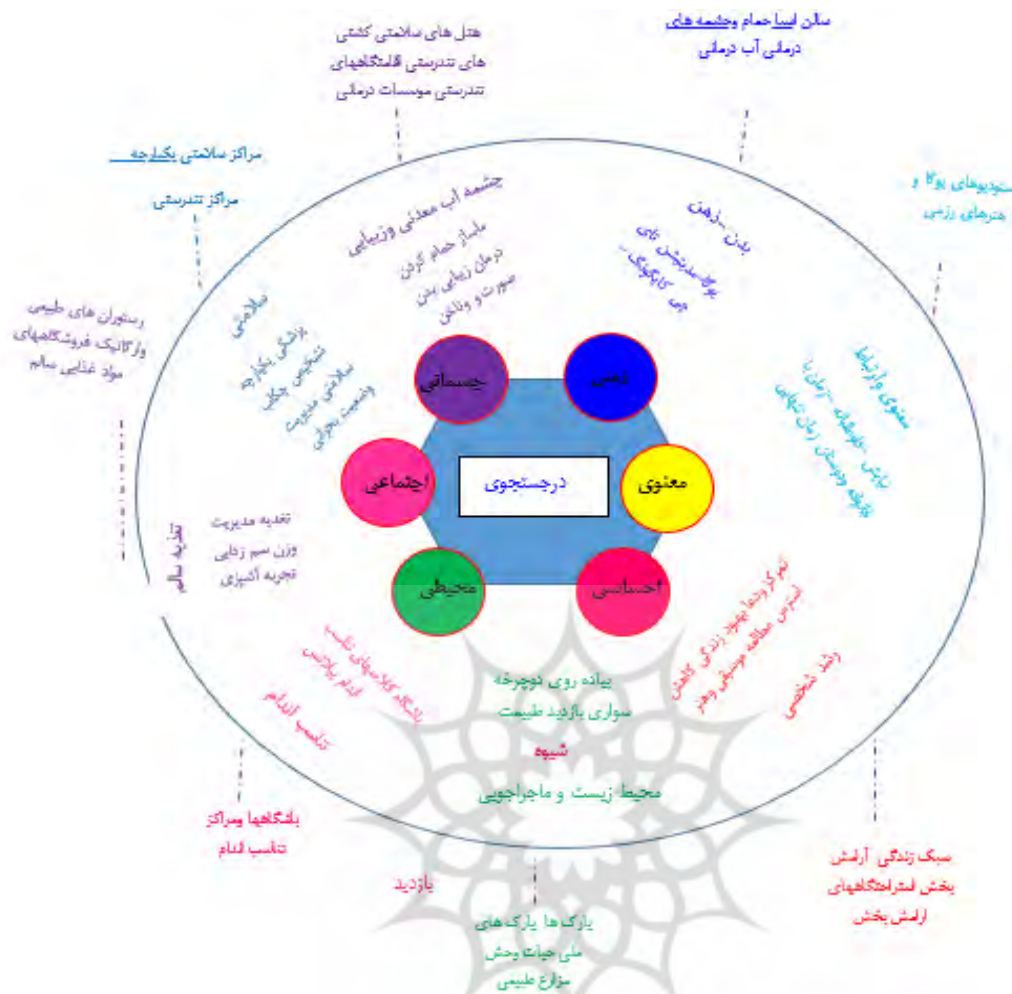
هتل های سلامتی کشتی های تندرستی اقامتگاههای تندرستی موسسات درمانی

سالن اسپا حمام وچشمه های درمانی آب درمانی

مراکز سلامتی یکپارچه

مراکز تندرستی

استودیوهای یوگا و هنرهای رزمی

رستوران های طبیعی وارگانیک فروشگاههای مواد غذایی سالم

چشمه آب معدنی وزیبایی

ماساژ حمام کردن درمان زیبایی بدن صورت و ناخن

بدن - ذهن

یوگا- مدیتیشن تای چی- کیگونگ- دمه

سلامتی

پزشکی یکپارچه تشخیص چکاپ سلامتی مدیریت وضعیت بحرانی

جسمانی

ذهنی

معنوی وارتباط

نیایش - خلوتگاه - زمان با خانواده ودوستان زمان تنهایی

اجتماعی

درجستجوی

معنوی

تغذیه سالم

تغذیه مدیریت وزن سبم زدایی تجربه آشپزی

محیطی

احساسی

تمرکز ذهنی بهبود زندگی کاهش استرس مطالعه موسیقی وهنر رشد شخصی

باشگاه کلاسهای تناسب اندام پیلاتس

تناسب اندام

پیاده روی دوچرخه سواری بازدید طبیعت

شیوه

محیط زیست و ماجراجویی

باشگاهها ومراکز تناسب اندام

بازدید

پارک ها پارک های ملی حیات وحش مزارع طبیعی

سبک زندگی آرامش بخش استراحتگاههای ارامش بخش